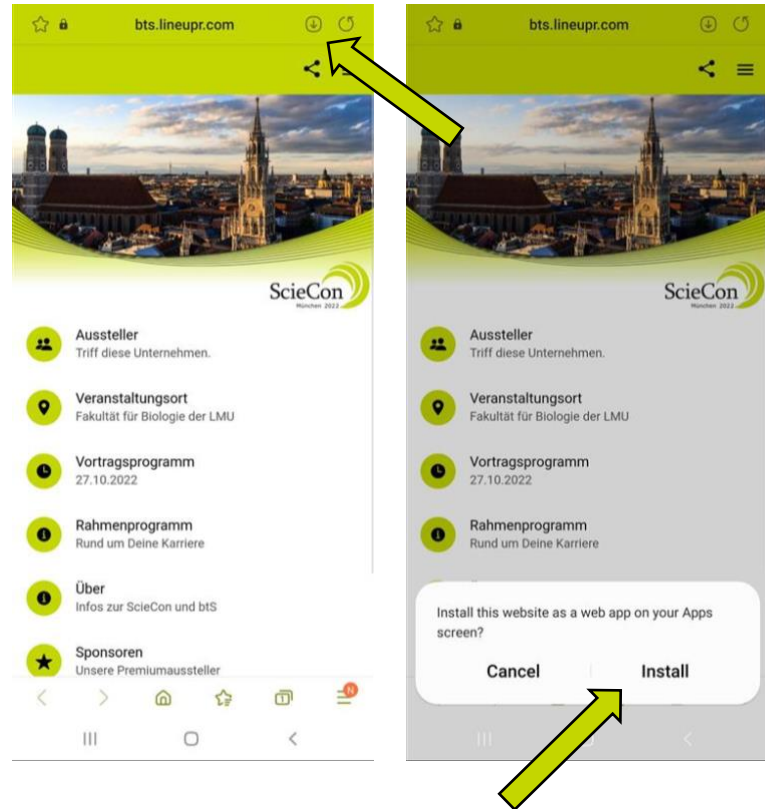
bts.lineupr.com

ScieCon
München 2022

Aussteller
Triff diese Unternehmen.

Veranstaltungsort
Fakultät für Biologie der LMU

Vortragsprogramm
27.10.2022

Rahmenprogramm
Rund um Deine Karriere

Über
Infos zur ScieCon und btS

Sponsoren
Unsere Premiumaussteller

N

bts.lineupr.com

ScieCon
München 2022

Aussteller
Triff diese Unternehmen.

Veranstaltungsort
Fakultät für Biologie der LMU

Vortragsprogramm
27.10.2022

Rahmenprogramm
Rund um Deine Karriere

Install this website as a web app on your Apps screen?

Cancel

Install